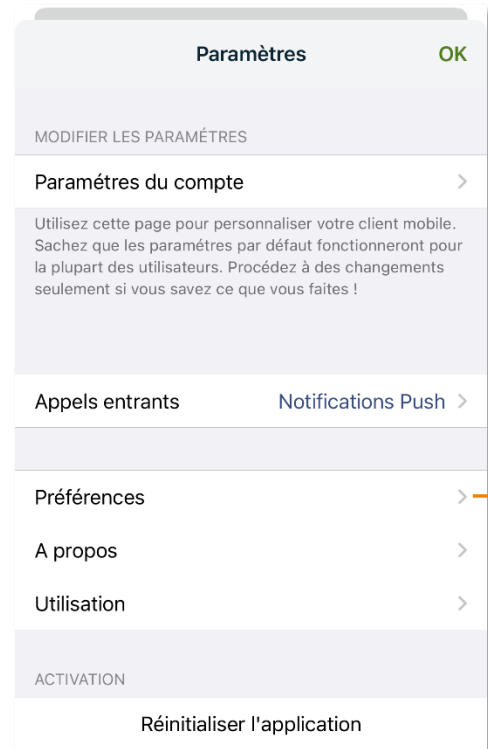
Paramètres OK

MODIFIER LES PARAMÉTRES

Paramètres du compte

Utilisez cette page pour personnaliser votre client mobile. Sachez que les paramètres par défaut fonctionneront pour la plupart des utilisateurs. Procédez à des changements seulement si vous savez ce que vous faites !

Appels entrants Notifications Push

Préférences

A propos

Utilisation

ACTIVATION

Réinitialiser l'application